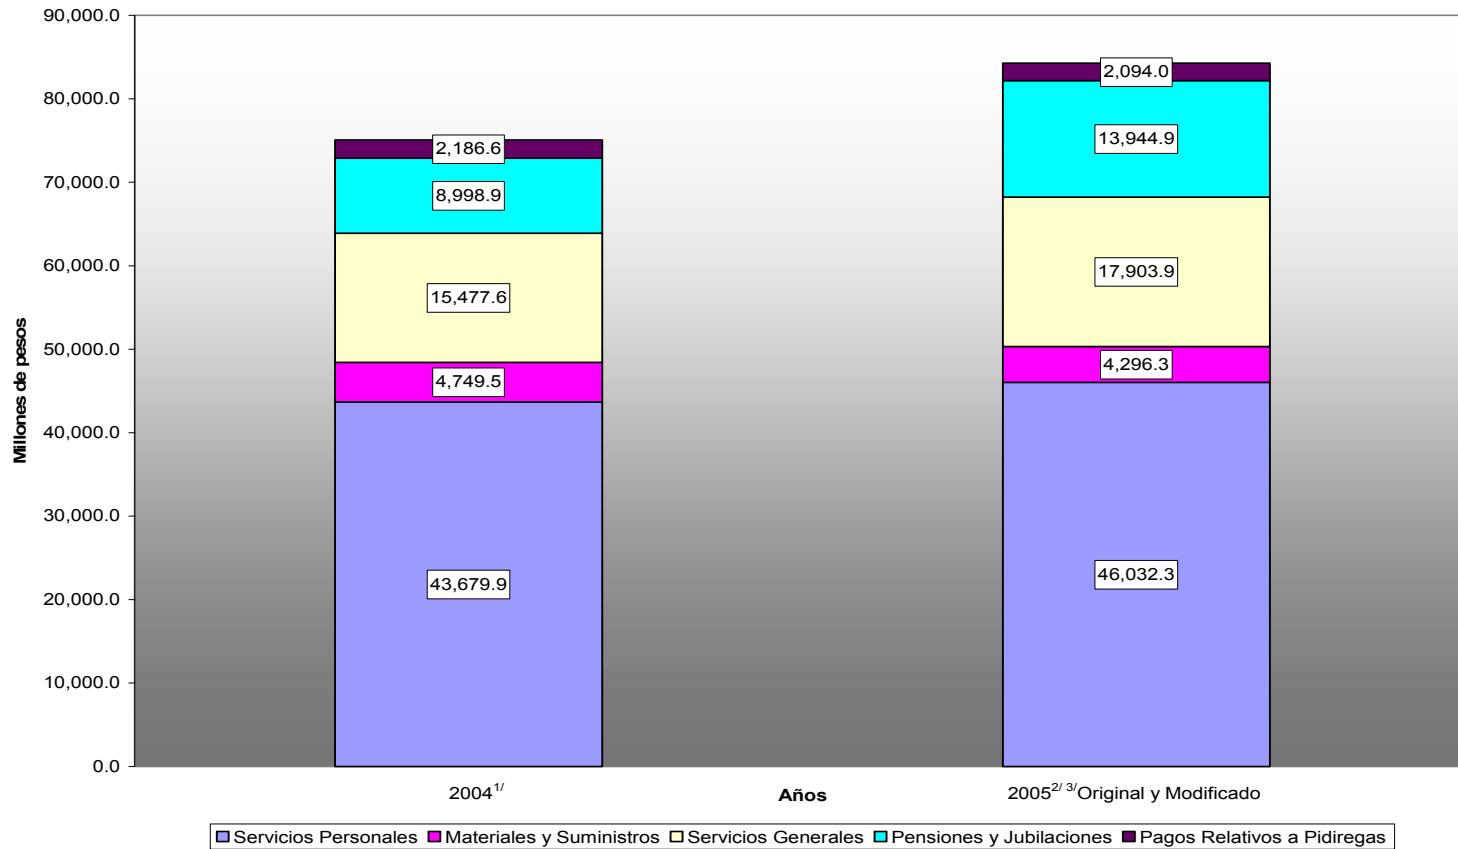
90,000.0
80,000.0
70,000.0
60,000.0
50,000.0
40,000.0
30,000.0
20,000.0
10,000.0
0.0

Millones de pesos

2,186.6
8,998.9
15,477.6
4,749.5
43,679.9

2,094.0
13,944.9
17,903.9
4,296.3
46,032.3

$2004^{1/}$

Años

$2005^{2/\ 3/}$Original y Modificado

Servicios Personales
Materiales y Suministros
Servicios Generales
Pensiones y Jubilaciones
Pagos Relativos a Pidiregas